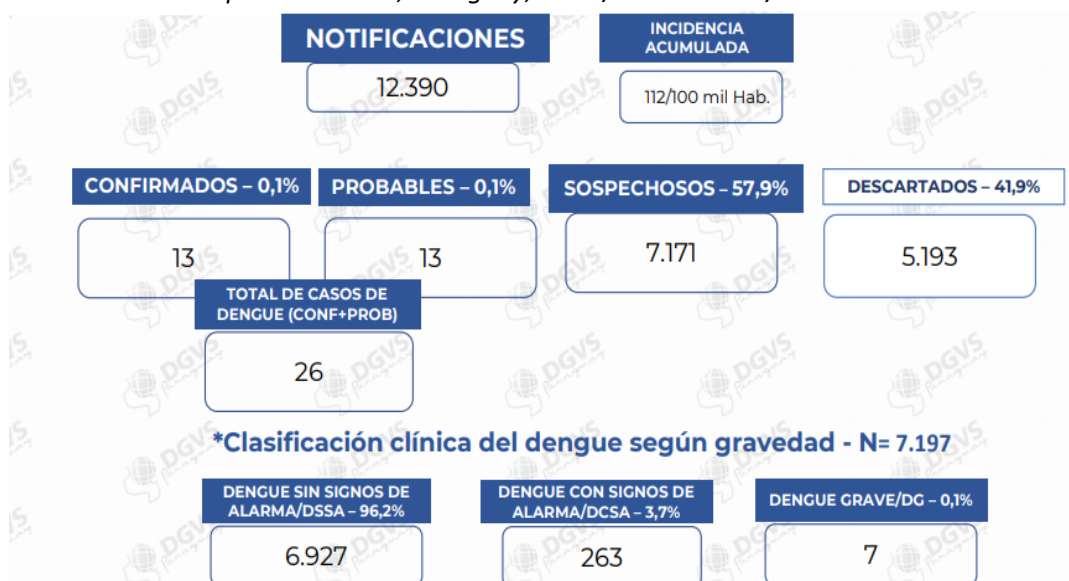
NOTIFICACIONES

12.390

INCIDENCIA ACUMULADA

112/100 mil Hab.

CONFIRMADOS – 0,1%

13

PROBABLES – 0,1%

13

SOSPECHOSOS – 57,9%

7.171

DESCARTADOS – 41,9%

5.193

TOTAL DE CASOS DE DENGUE (CONF+PROB)

26

*Clasificación clínica del dengue según gravedad - N= 7.197

DENGUE SIN SIGNOS DE ALARMA/DSSA – 96,2%

6.927

DENGUE CON SIGNOS DE ALARMA/DCSA – 3,7%

263

DENGUE GRAVE/DG – 0,1%

7